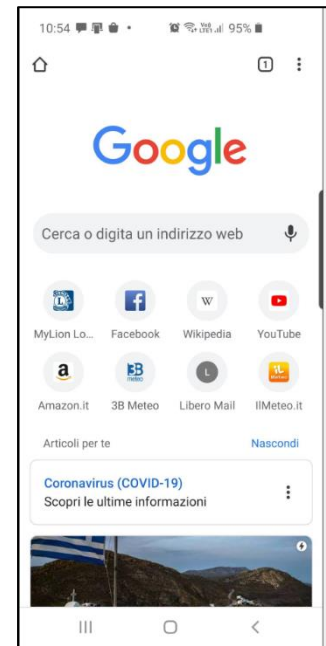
10:54 95%

1

Google

Cerca o digita un indirizzo web

MyLion Lo... Facebook Wikipedia YouTube

Amazon.it 3B Meteo Libero Mail IlMeteo.it

Articoli per te Nascondi

Coronavirus (COVID-19)
Scopri le ultime informazioni